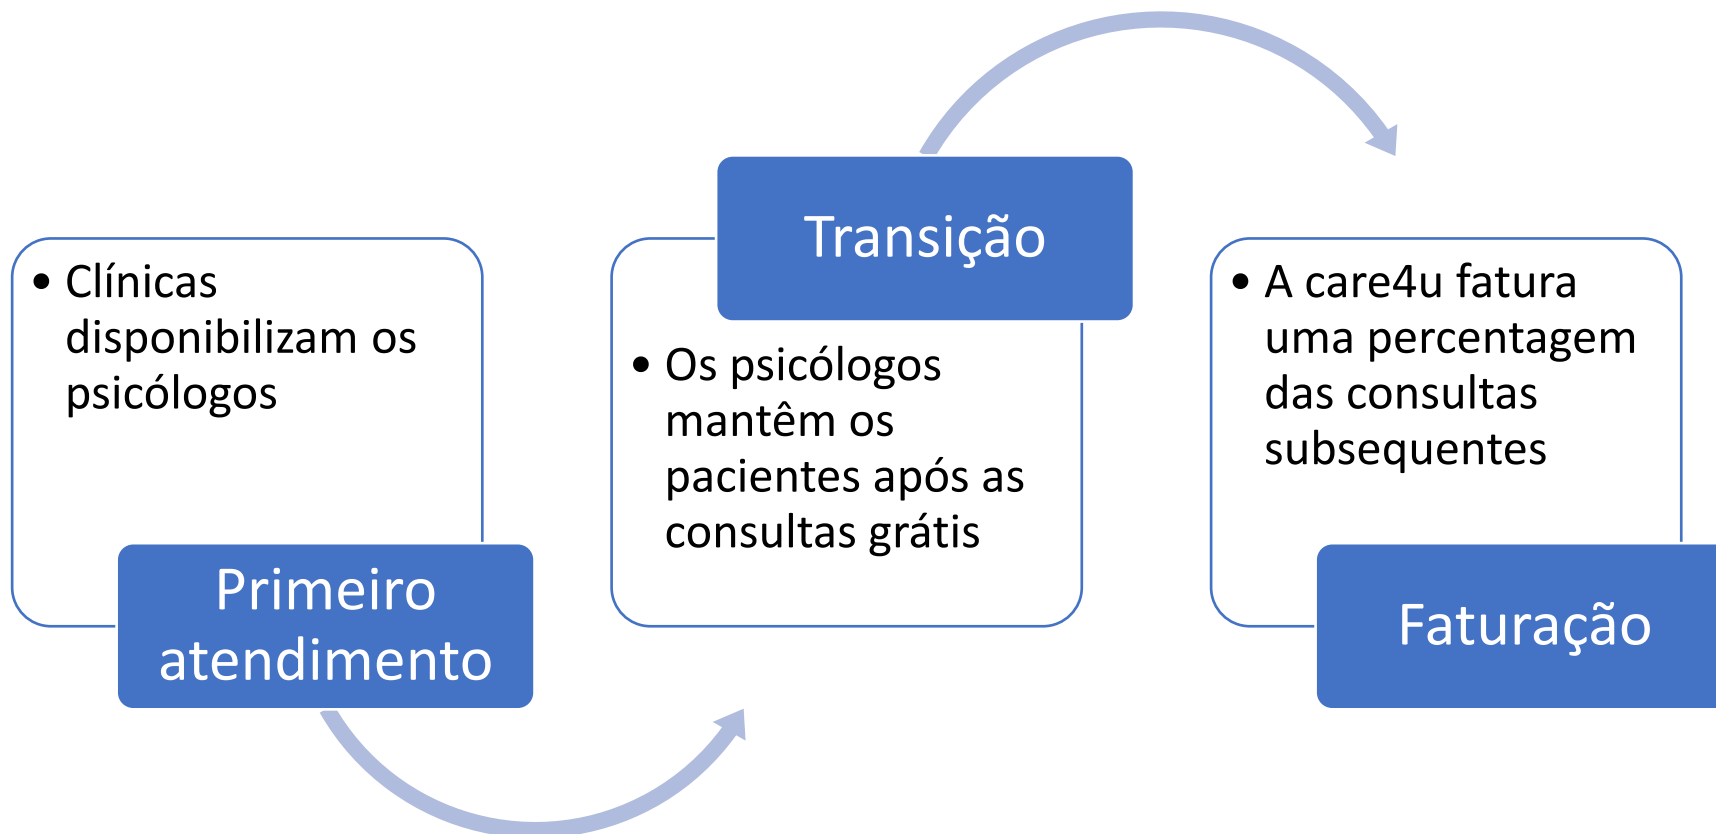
• Clínicas disponibilizam os psicólogos

Primeiro atendimento

Transição

• Os psicólogos mantêm os pacientes após as consultas grátis

• A care4u fatura uma percentagem das consultas subsequentes

Faturação